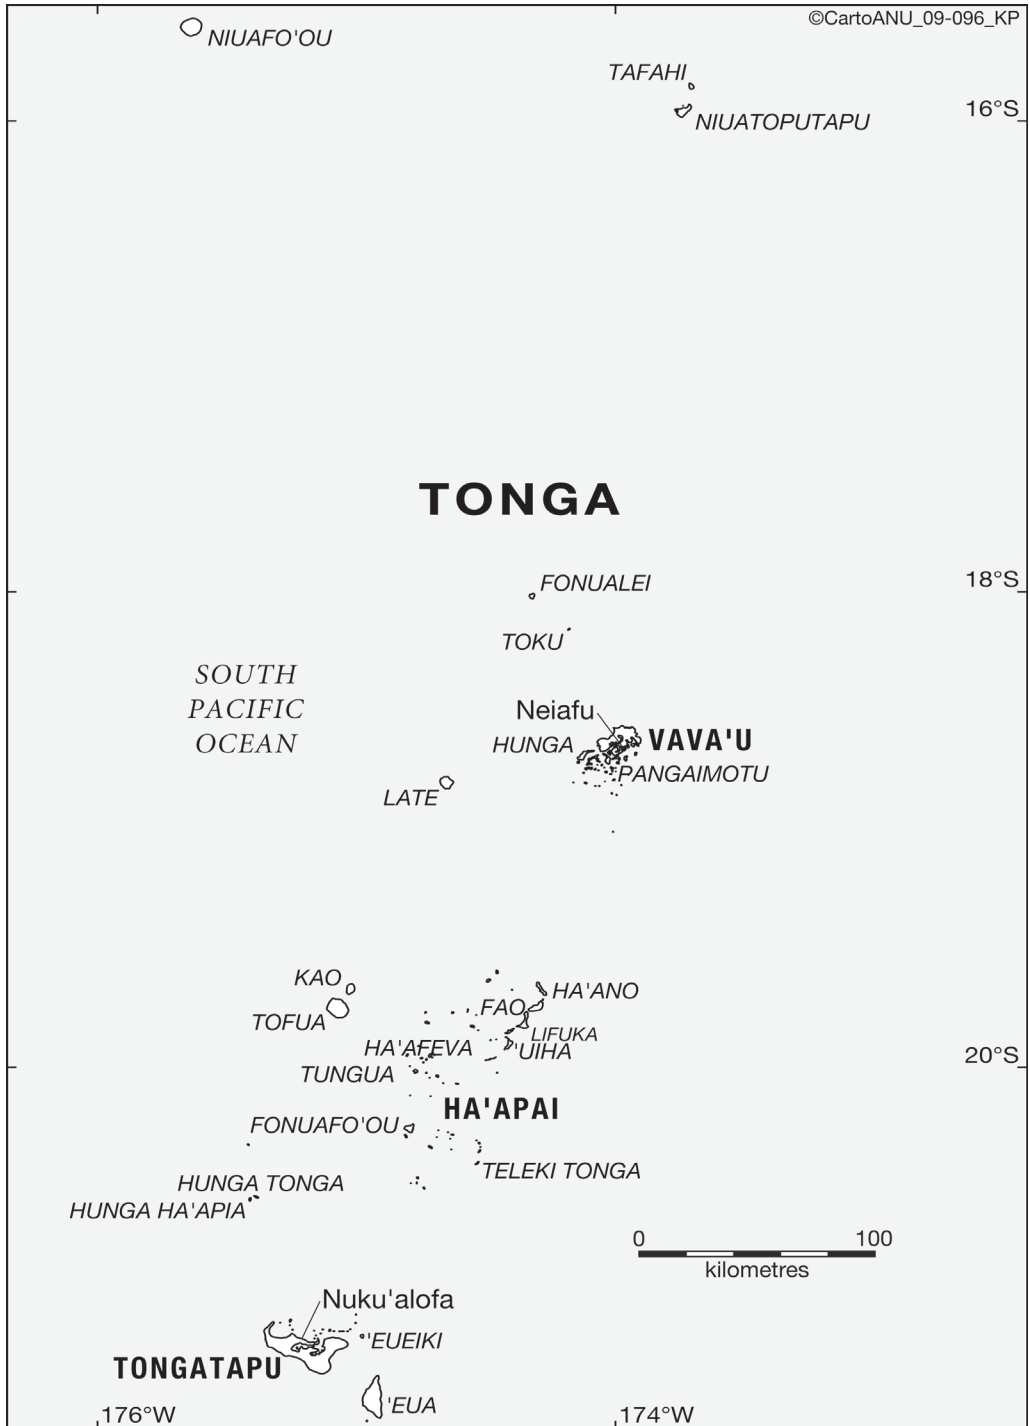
©CartoANU_09-096_KP

NIUAFO'OU

TAFAHI

NIUATOPUTAPU

16°S

TONGA

FONUALEI

18°S

TOKU

SOUTH PACIFIC OCEAN

Neiafu

HUNGA

VAVA'U

PANGAIMOTU

LATE

KAO

HA'ANO

FAO

TOFUA

LIFUKA

HA'AFEVA

'UIHA

20°S

TUNGUA

HA'APAI

FONUAFO'OU

TELEKI TONGA

HUNGA TONGA

HUNGA HA'APIA

0 100
kilometres

Nuku'alofa

'EUEIKI

TONGATAPU

'EUA

176°W

174°W